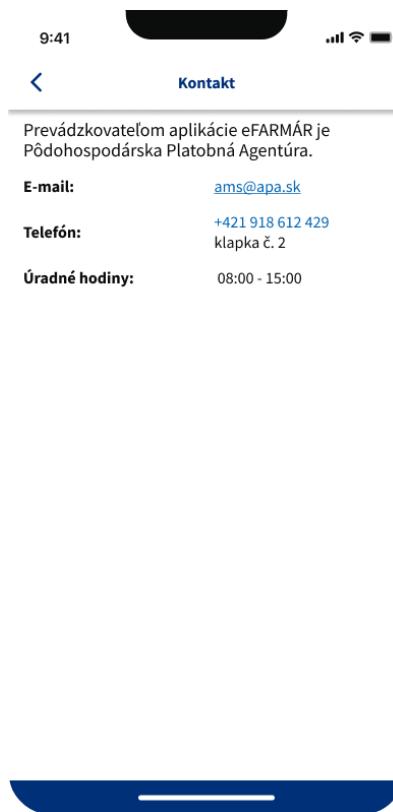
9:41

<

Kontakt

Prevádzkovateľom aplikácie eFARMÁR je Pôdohospodárska Platobná Agentúra.

| | |
|---|---|
| **E-mail:** | ams@apa.sk |
| **Telefón:** | +421 918 612 429 klapka č. 2 |
| **Úradné hodiny:** | 08:00 - 15:00 |